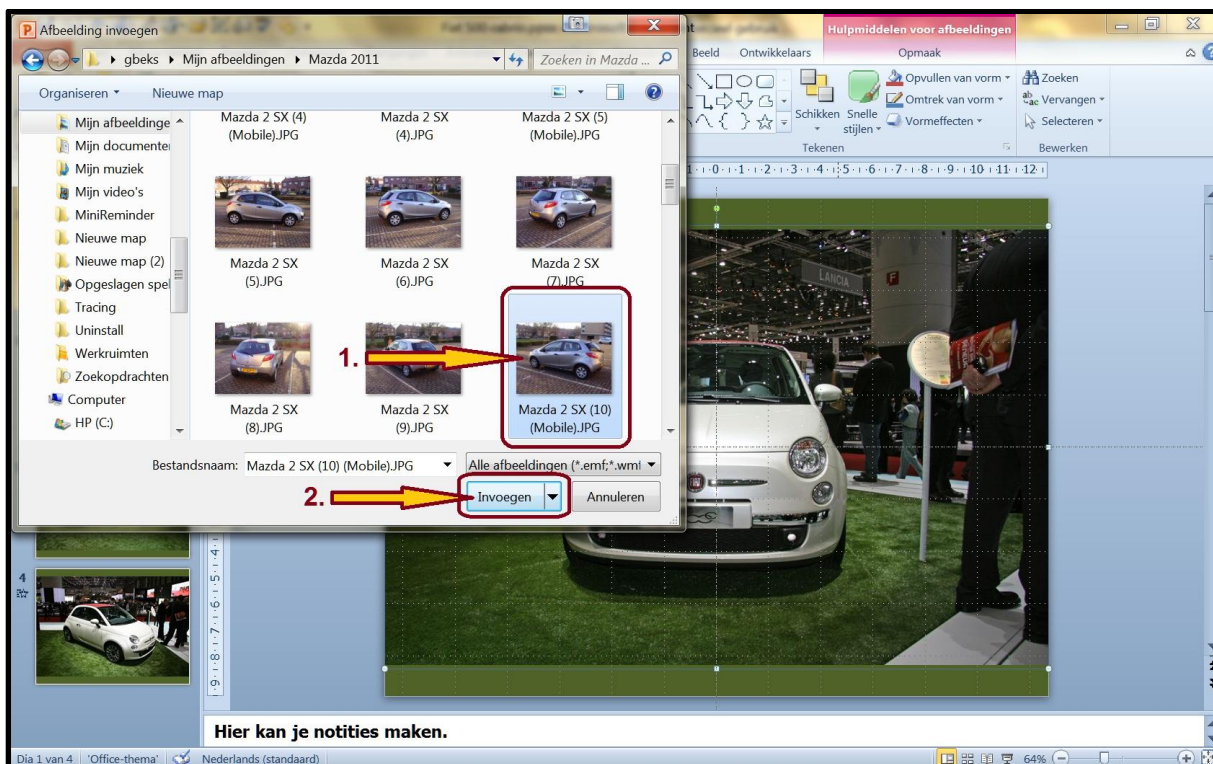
Afbeelding invoegen

gbeks ▸ Mijn afbeeldingen ▸ Mazda 2011

Zoeken in Mazda ...

Organiseren ▾ Nieuwe map

Mijn afbeeldinge
Mijn documente
Mijn muziek
Mijn video's
MiniReminder
Nieuwe map
Nieuwe map (2)
Opgeslagen spel
Tracing
Uninstall
Werkruimten
Zoekopdrachten
Computer
HP (C:)

Mazda 2 SX (4) (Mobile).JPG
Mazda 2 SX (4).JPG
Mazda 2 SX (5) (Mobile).JPG
Mazda 2 SX (5).JPG
Mazda 2 SX (6).JPG
Mazda 2 SX (7).JPG
Mazda 2 SX (8).JPG
Mazda 2 SX (9).JPG
Mazda 2 SX (10) (Mobile).JPG

1.

Bestandsnaam: Mazda 2 SX (10) (Mobile).JPG
Alle afbeeldingen (*.emf;*.wmf

2.

Invoegen
Annuleren

Beeld Ontwikkelaars
Hulpmiddelen voor afbeeldingen
Opmaak

Schikken Snelle stijlen
Opvullen van vorm ▾
Omtrek van vorm ▾
Vormeffecten ▾
Tekenen

Zoeken
Vervangen ▾
Selecteren ▾
Bewerken

LANCIA

4

Hier kan je notities maken.

Dia 1 van 4 'Office-thema' Nederlands (standaard) 64%